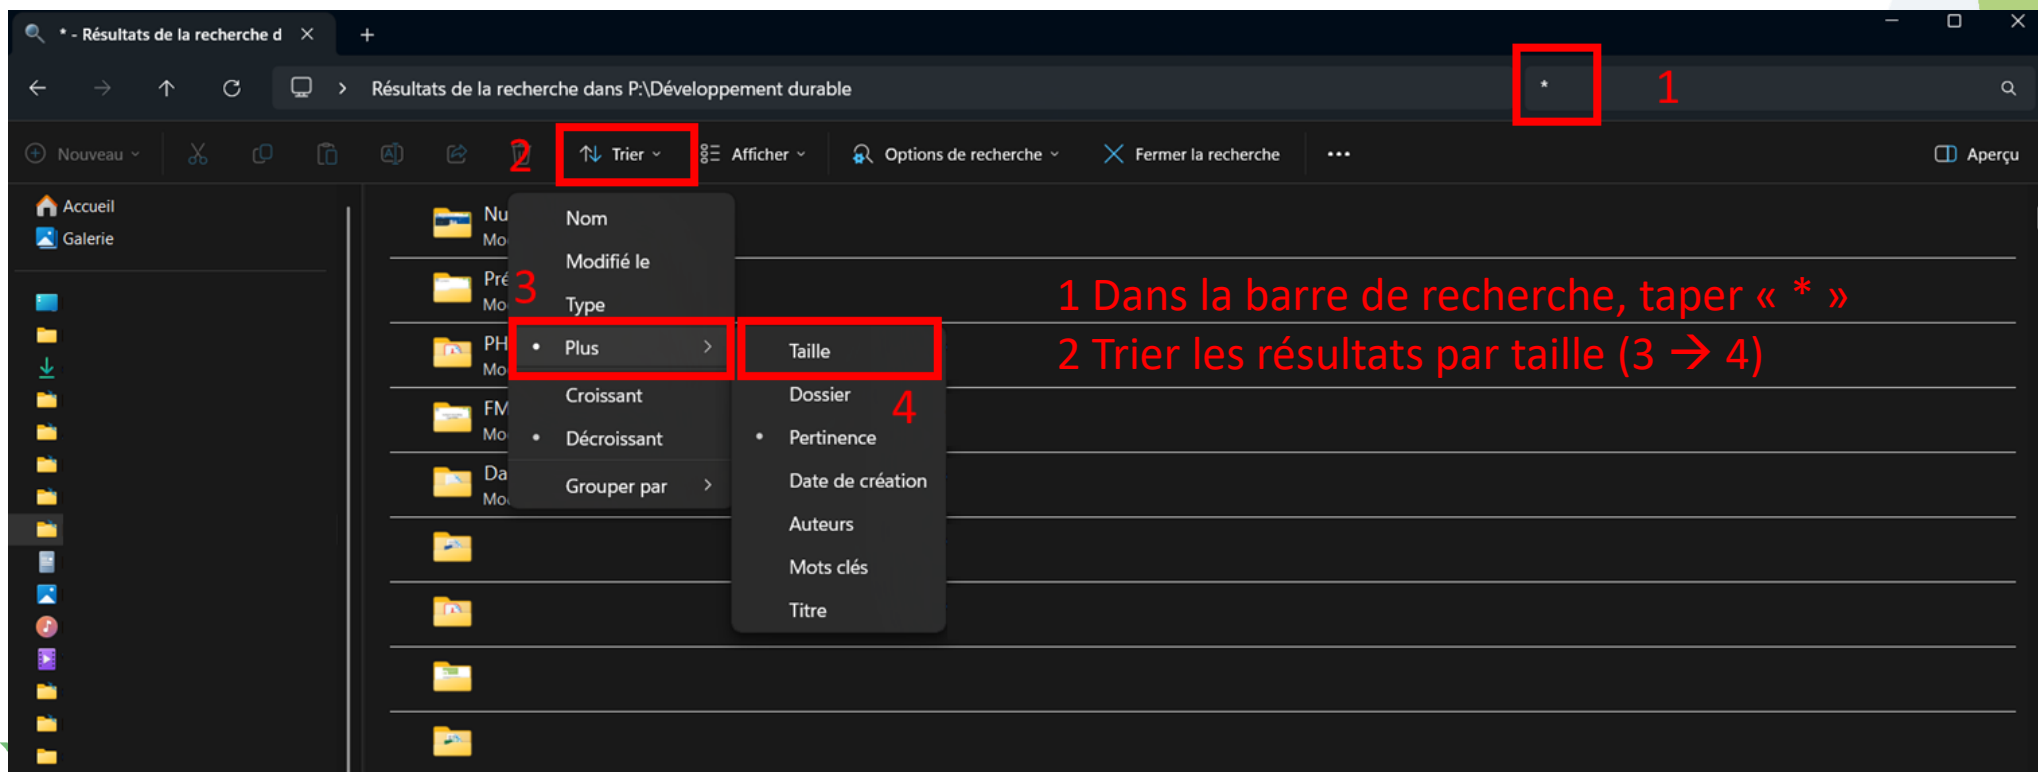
* - Résultats de la recherche d ✕ +

Résultats de la recherche dans P:\Développement durable

*

1

Nouveau

2

Trier

Afficher

Options de recherche

Fermer la recherche

•••

Aperçu

Accueil
Galerie

Nu
Mo
Pré
Mo
PH
Mo
FM
Mo
Da
Mo

Nom
Modifié le
3
Type
• Plus >
Croissant
• Décroissant
Grouper par >

Taille
Dossier
4
• Pertinence
Date de création
Auteurs
Mots clés
Titre

1 Dans la barre de recherche, taper « * »
2 Trier les résultats par taille (3 → 4)